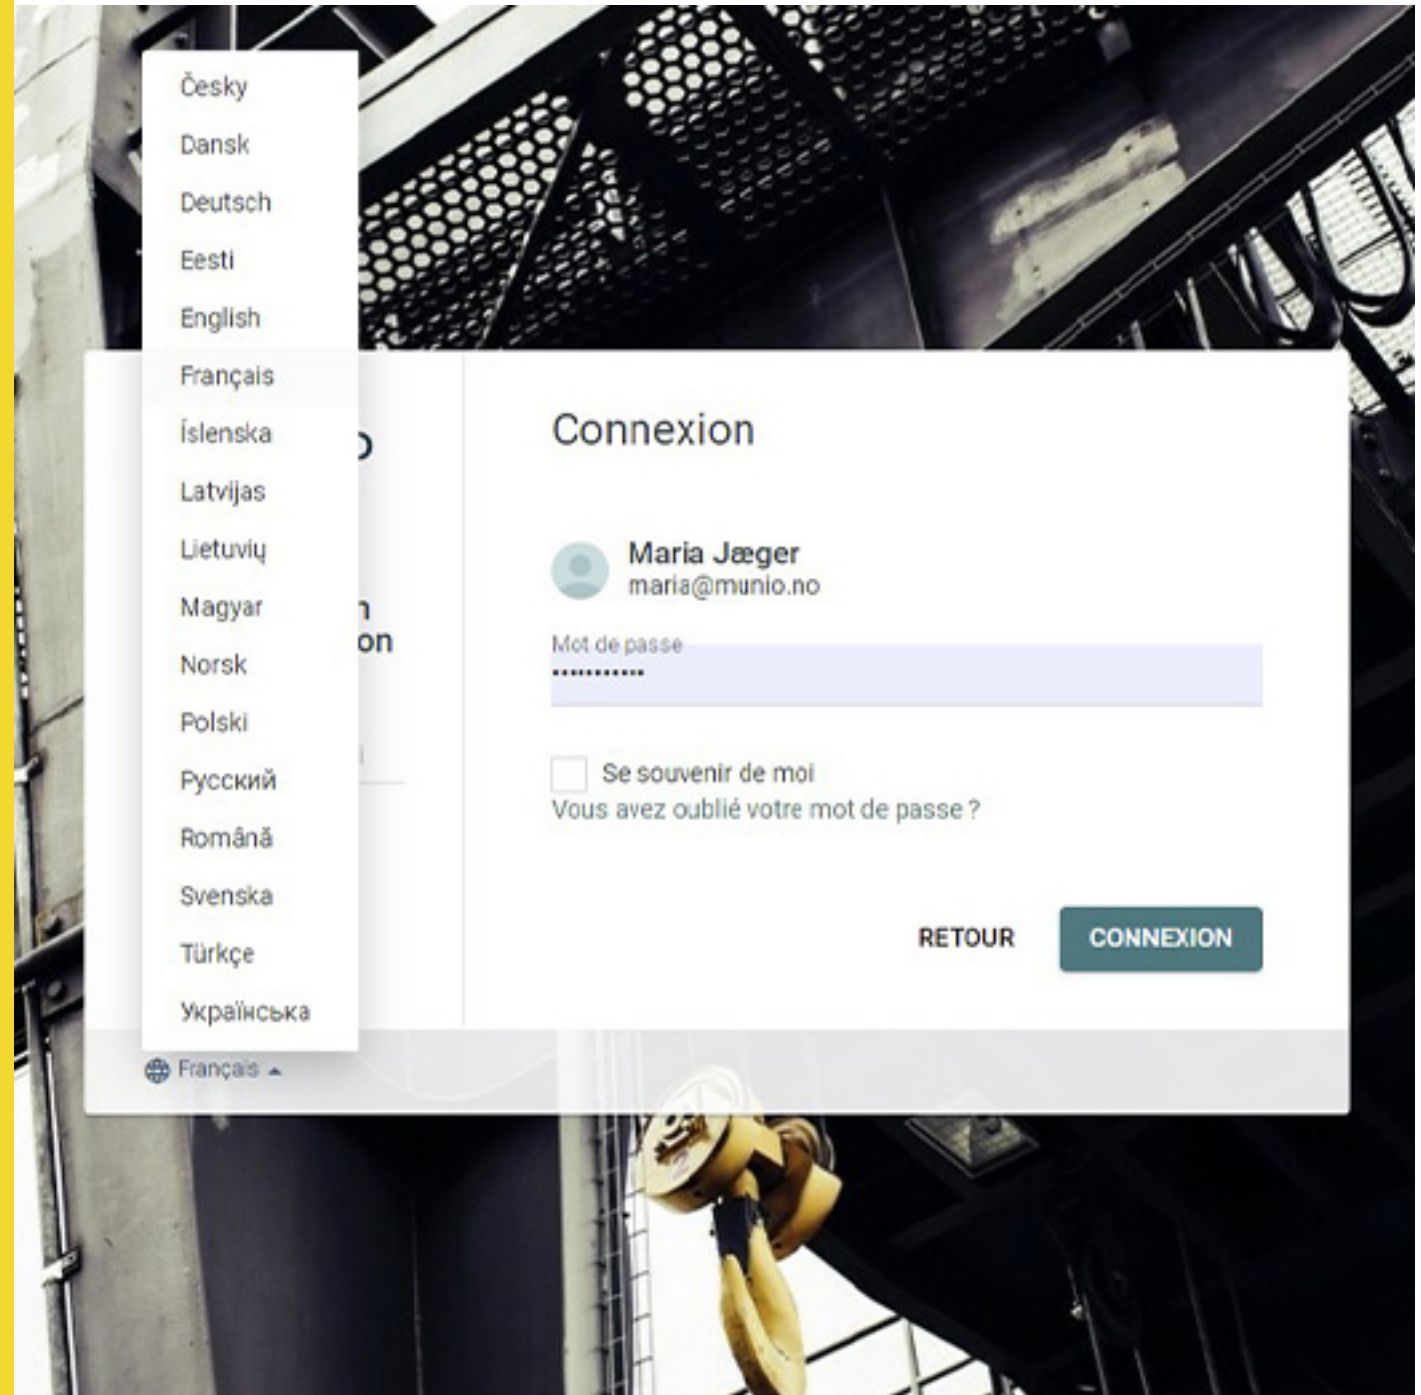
Česky
Dansk
Deutsch
Eesti
English
Français
Íslenska
Latvijas
Lietuvių
Magyar
Norsk
Polski
Русский
Română
Svenska
Türkçe
Українська

Français

Connexion

Maria Jæger
maria@munio.no

Mot de passe
············

Se souvenir de moi
Vous avez oublié votre mot de passe ?

RETOUR
CONNEXION